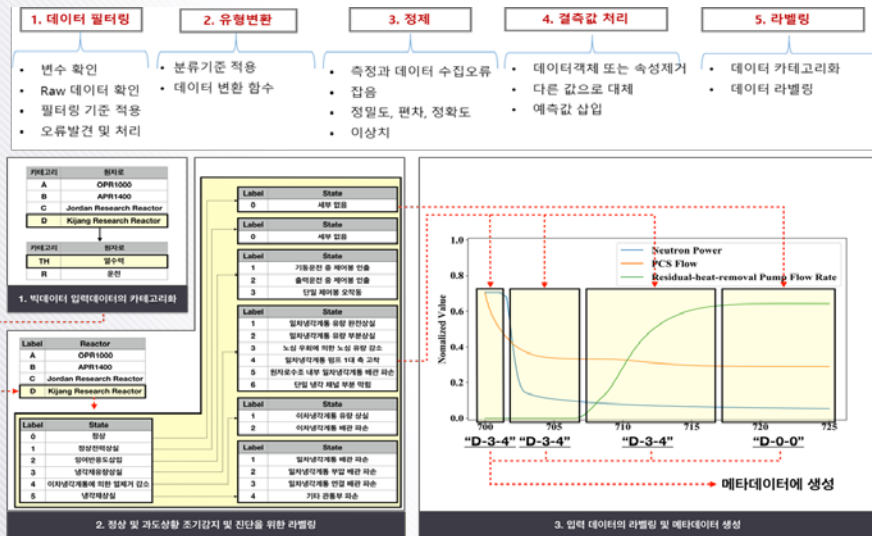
1. 데이터 필터링

2. 유형변환

3. 정제

4. 결측값 처리

5. 라벨링

- 변수 확인
- Raw 데이터 확인
- 필터링 기준 적용
- 오류발견 및 처리

- 분류기준 적용
- 데이터 변환 함수

- 측정과 데이터 수집오류
- 잡음
- 정밀도, 편차, 정확도
- 이상치

- 데이터객체 또는 속성제거
- 다른 값으로 대체
- 예측값 삽입

- 데이터 카테고리화
- 데이터 라벨링

| 카테고리 | 원자로 |
|---|---|
| A | OPR1000 |
| B | APR1400 |
| C | Jordan Research Reactor |
| D | Kijang Research Reactor |

| 카테고리 | 원자로 |
|---|---|
| TH | 열수력 |
| R | 운전 |

1. 빅데이터 입력데이터의 카테고리화

| Label | Reactor |
|---|---|
| A | OPR1000 |
| B | APR1400 |
| C | Jordan Research Reactor |
| D | Kijang Research Reactor |

| Label | State |
|---|---|
| 0 | 정상 |
| 1 | 정상전력상실 |
| 2 | 양이반응도삽입 |
| 3 | 냉각재유량상실 |
| 4 | 이차냉각계통에 의한 열제거 감소 |
| 5 | 냉각재상실 |

| Label | State |
|---|---|
| 0 | 세부 없음 |

| Label | State |
|---|---|
| 0 | 세부 없음 |

| Label | State |
|---|---|
| 1 | 기동운전 중 제어봉 인출 |
| 2 | 출력운전 중 제어봉 인출 |
| 3 | 단일 제어봉 오작동 |

| Label | State |
|---|---|
| 1 | 일차냉각계통 유량 완전상실 |
| 2 | 일차냉각계통 유량 부분상실 |
| 3 | 노심 우회에 의한 노심 유량 감소 |
| 4 | 일차냉각계통 펌프 1대 축 고착 |
| 5 | 원자로수조 내부 일차냉각계통 배관 파손 |
| 6 | 단일 냉각 채널 부분 막힘 |

| Label | State |
|---|---|
| 1 | 이차냉각계통 유량 상실 |
| 2 | 이차냉각계통 배관 파손 |

| Label | State |
|---|---|
| 1 | 일차냉각계통 배관 파손 |
| 2 | 일차냉각계통 부압 배관 파손 |
| 3 | 일차냉각계통 연결 배관 파손 |
| 4 | 기타 관통부 파손 |

2. 정상 및 과도상황 조기감지 및 진단을 위한 라벨링

1.0
0.8
0.6
0.4
0.2
0.0
Nomalized Value
Neutron Power
PCS Flow
Residual-heat-removal Pump Flow Rate
700 705 710 715 720 725
"D-3-4" "D-3-4" "D-3-4" "D-0-0"
메타데이터에 생성

3. 입력 데이터의 라벨링 및 메타데이터 생성